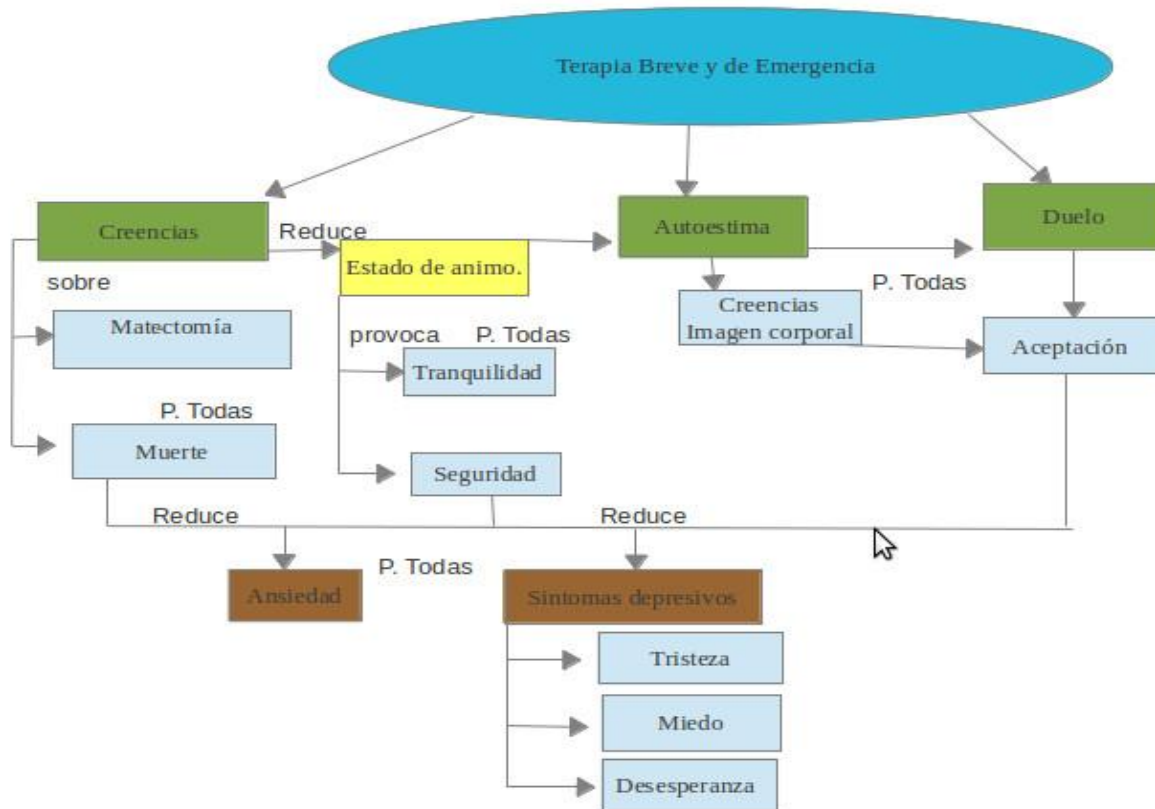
Terapia Breve y de Emergencia

Creencias

Reduce

Estado de animo.

Autoestima

Duelo

sobre

Matectomía

provoca

P. Todas

Tranquilidad

Creencias
Imagen corporal

P. Todas

Aceptación

P. Todas

Muerte

Seguridad

Reduce

Reduce

Ansiedad

P. Todas

Sintomas depresivos

Tristeza

Miedo

Desesperanza